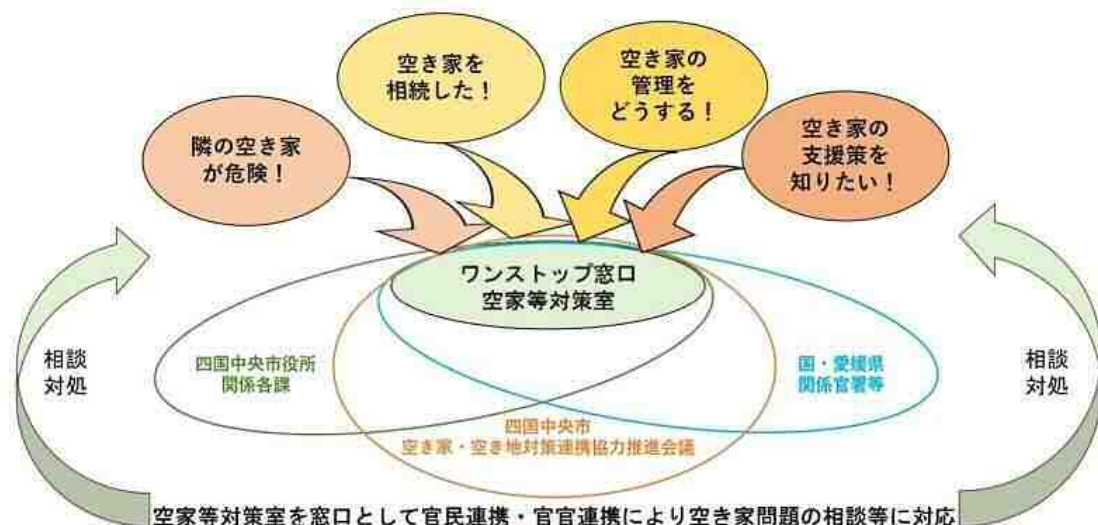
空き家を相続した！

空き家の管理をどうする！

隣の空き家が危険！

空き家の支援策を知りたい！

ワンストップ窓口
空家等対策室

相談
対処

四国中央市役所
関係各課

国・愛媛県
関係官署等

相談
対処

四国中央市
空き家・空き地対策連携協力推進会議

空家等対策室を窓口として官民連携・官官連携により空き家問題の相談等に対応